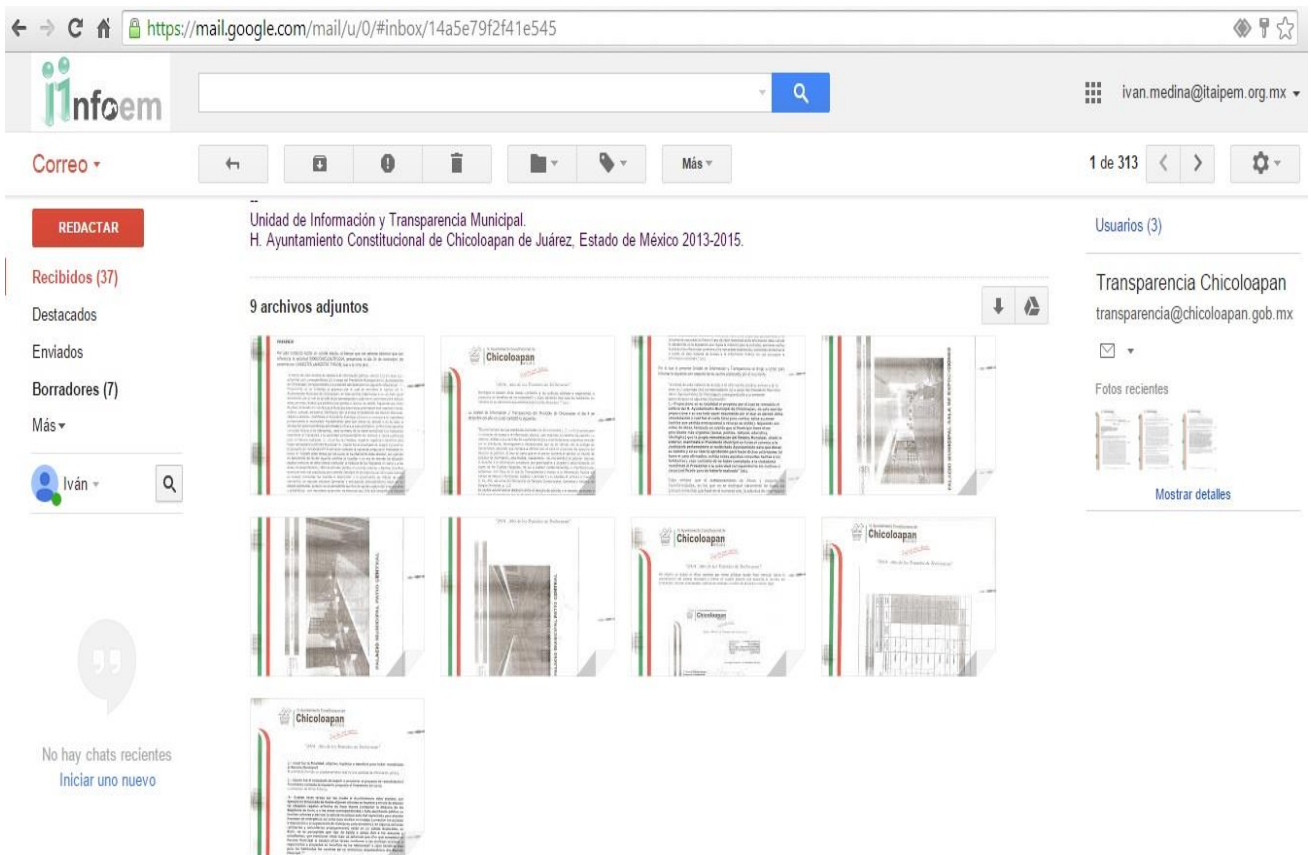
https://mail.google.com/mail/u/0/#inbox/14a5e79f2f41e545

infoem

ivan.medina@itaipem.org.mx

Correo

Más

1 de 313

REDACTAR

Recibidos (37)

Destacados

Enviados

Borradores (7)

Más

Iván

No hay chats recientes

Iniciar uno nuevo

--
Unidad de Información y Transparencia Municipal.
H. Ayuntamiento Constitucional de Chicoloapan de Juárez, Estado de México 2013-2015.

9 archivos adjuntos

Chicoloapan

"2014. Año de los Tratados de Teoloyucan"

Chicoloapan

Chicoloapan

Chicoloapan

Chicoloapan

Usuarios (3)

Transparencia Chicoloapan

transparencia@chicoloapan.gob.mx

Fotos recientes

Mostrar detalles